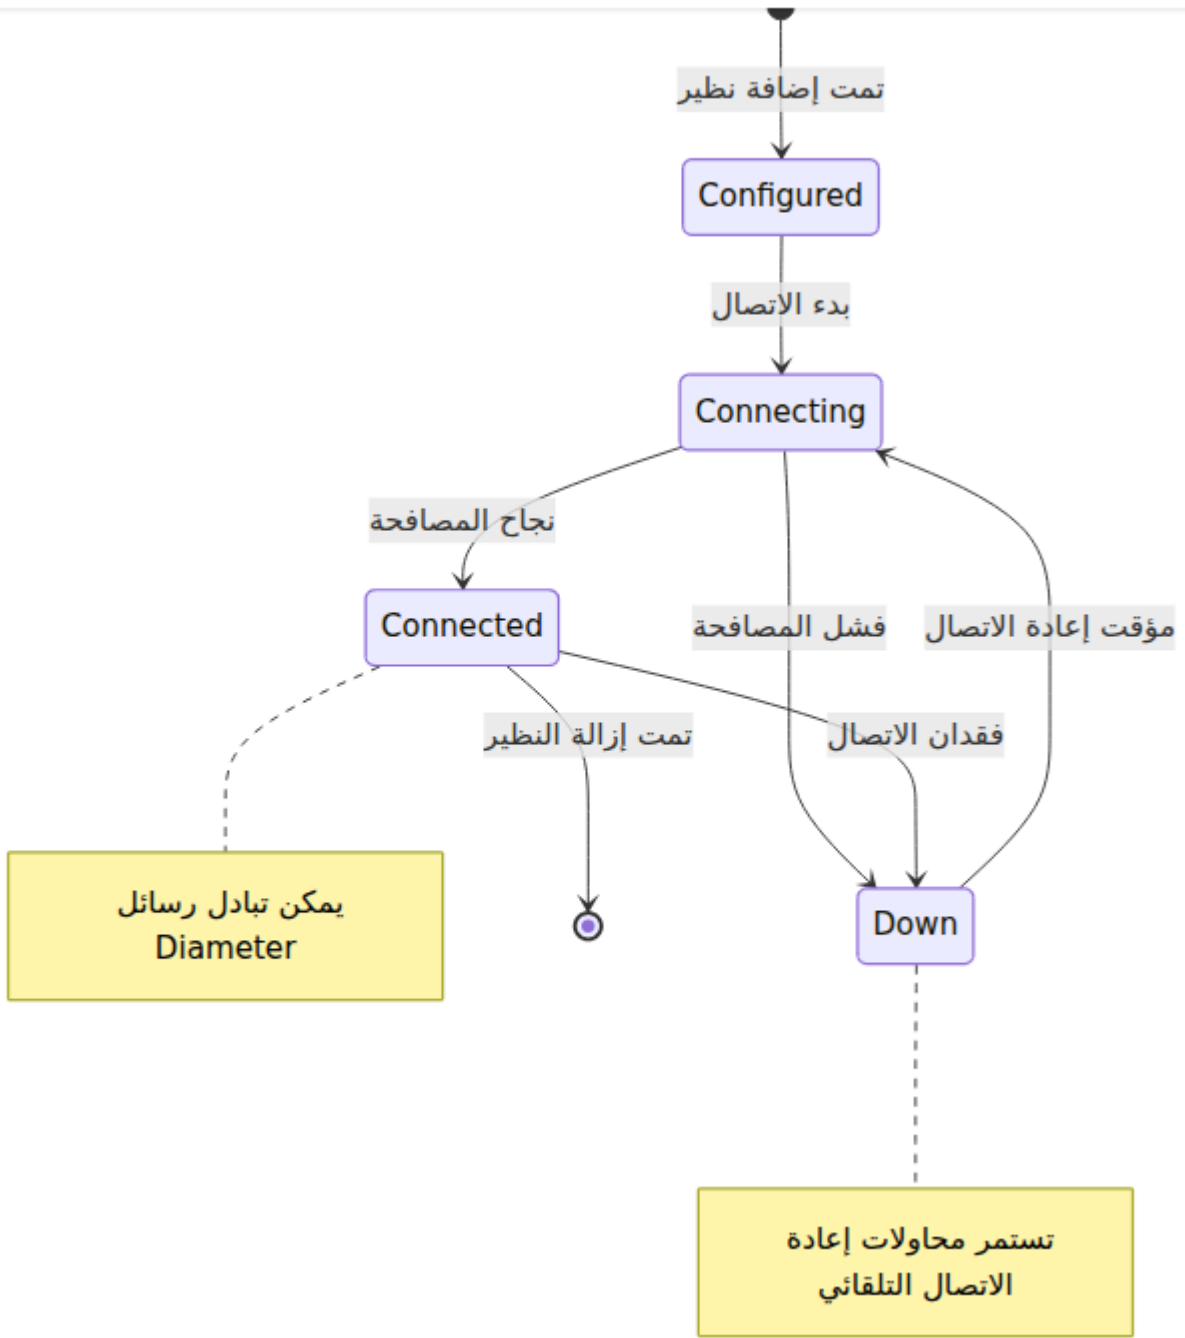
تمت إضافة نظير

Configured

بدء الاتصال

Connecting

نجاح المصافحة

Connected

فشل المصافحة

مؤقت إعادة الاتصال

تمت إزالة النظير

فقدان الاتصال

يمكن تبادل رسائل Diameter

Down

تستمر محاولات إعادة الاتصال التلقائي